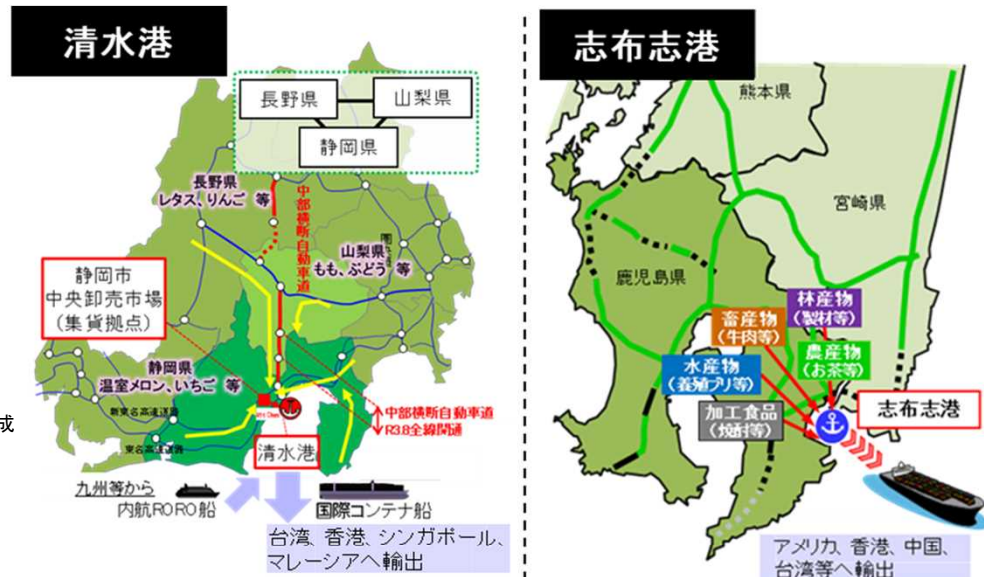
清水港

長野県
山梨県
静岡県

長野県
レタス、りんご 等

中部横断自動車道

山梨県
もも、ぶどう 等

静岡市
中央卸売市場
(集貨拠点)

静岡県
温室メロン、いちご 等

新東名高速道路
東名高速道路

中部横断自動車道
R3.8全線開通

清水港

九州等から
内航RORO船

国際コンテナ船

台湾、香港、シンガポール、マレーシアへ輸出

成

志布志港

熊本県
宮崎県
鹿児島県

林産物
(製材等)

畜産物
(牛肉等)

農産物
(お茶等)

水産物
(養殖ブリ等)

加工食品
(焼酎等)

志布志港

アメリカ、香港、中国、台湾等へ輸出